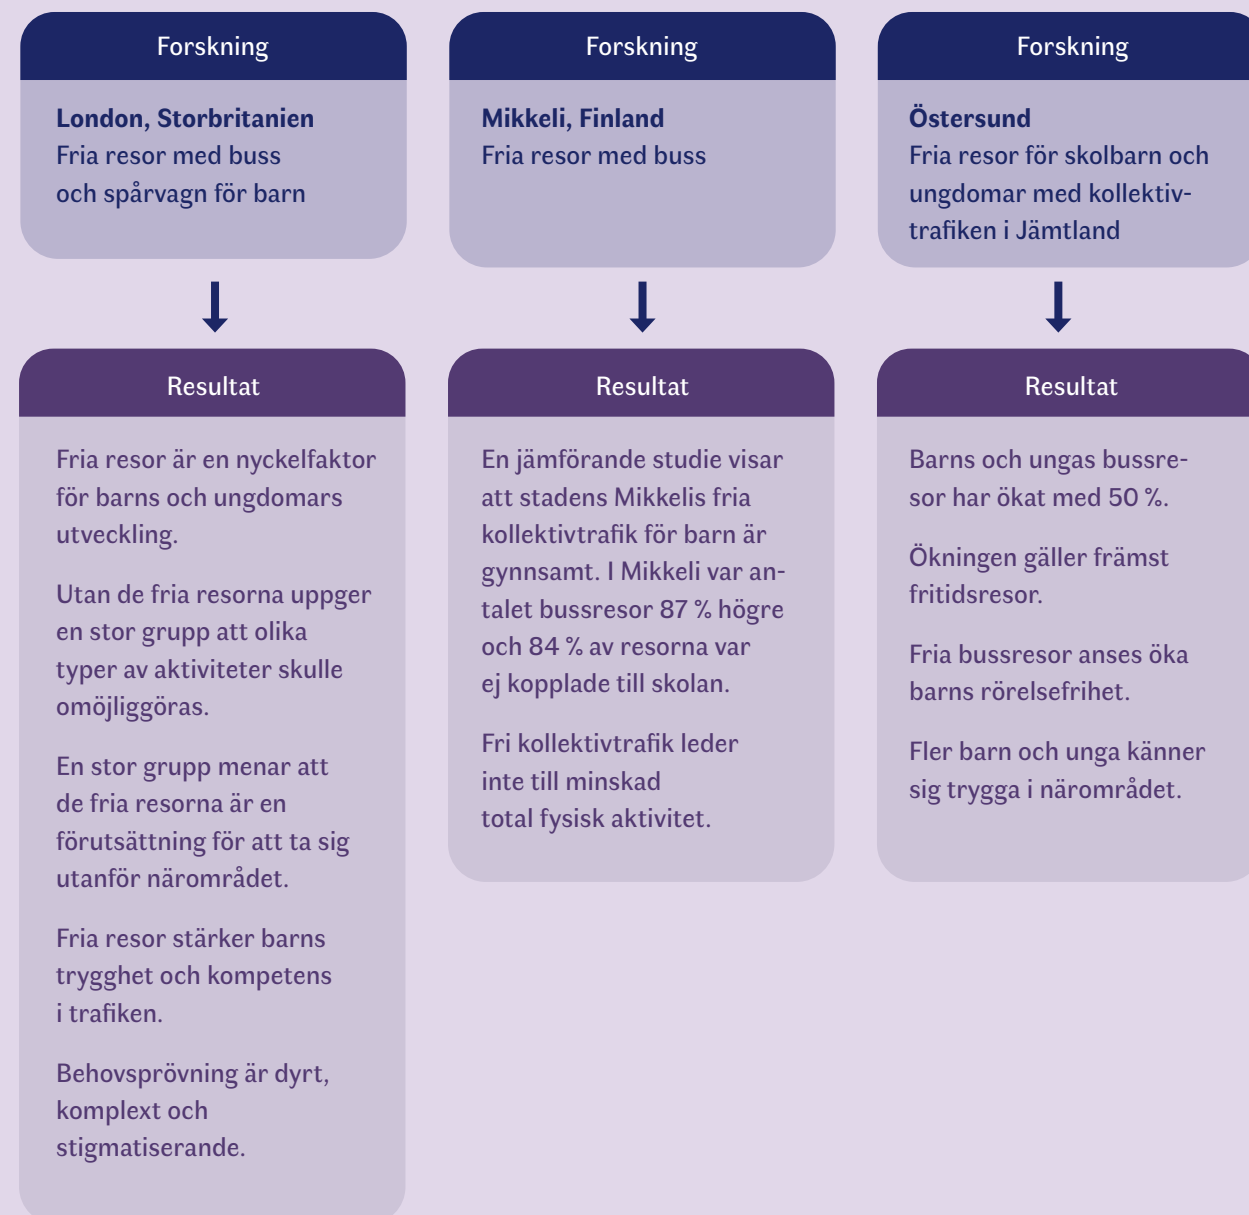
Forskning

London, Storbritanien
Fria resor med buss och spårvagn för barn

Resultat

Fria resor är en nyckelfaktor för barns och ungdomars utveckling.

Utan de fria resorna uppger en stor grupp att olika typer av aktiviteter skulle omöjliggöras.

En stor grupp menar att de fria resorna är en förutsättning för att ta sig utanför närområdet.

Fria resor stärker barns trygghet och kompetens i trafiken.

Behovsprövning är dyrt, komplext och stigmatiserande.

Forskning

Mikkeli, Finland
Fria resor med buss

Resultat

En jämförande studie visar att stadens Mikkelis fria kollektivtrafik för barn är gynnsamt. I Mikkeli var antalet bussresor 87 % högre och 84 % av resorna var ej kopplade till skolan.

Fri kollektivtrafik leder inte till minskad total fysisk aktivitet.

Forskning

Östersund
Fria resor för skolbarn och ungdomar med kollektivtrafiken i Jämtland

Resultat

Barns och ungas bussresor har ökat med 50 %.

Ökningen gäller främst fritidsresor.

Fria bussresor anses öka barns rörelsefrihet.

Fler barn och unga känner sig trygga i närområdet.